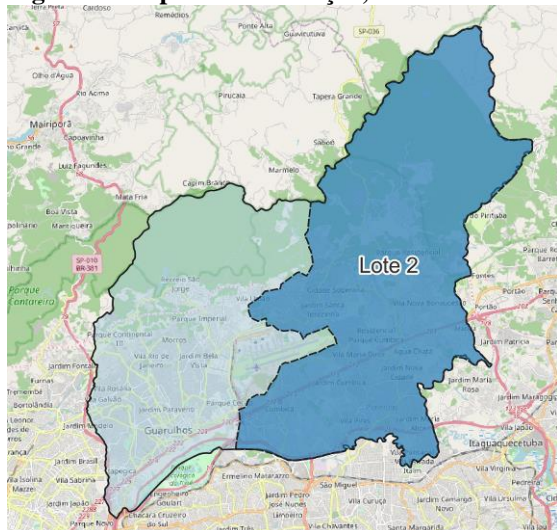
Cardoso
Remédios
Ponte Alta
Guaviruçuva
SP-036
Olho d'Água
Rio Acima
Mairiporã
Capoavinha
Pirucaia
Tapera Grande
Saboó
Luiz Fagundes
Cabim Brabo
Marmelo
Mato Frio
Boa Vista
Mantiqueira
SP-010
BR-381
Parque Cantareira
de Pinhalba
Lote 2
Parque Imperial
Parque Continental
Morros
Vila Rio de Janeiro
Jardim Bela Vista
Parque Cecap
Jardim Paraventi
Guarulhos
Jardim Fortaleza
Furnas
Tremembé
Bortolândia
Jardim Brasil
Vila Sabrina
Jardim Japão
Parque Novo Mundo
Cidade Satélite
Bonsucesso
Vila Nova Bonsucesso
Pimentas
Água Chata
Jardim Nova Cumbica
Jardim Maria Rosa
Portão
Parque Residencial
Jardim Patrícia
Itaquaquecetuba
Ermelino Matarazzo
São Miguel
Jardim Pedro José Nunes
Vila Curuçá
Jardim Camargo Novo
Vila Virgínia
Chácara Cruzeiro do Sul
Vila Chavantes
Jardim Helena
Vila Jacuí